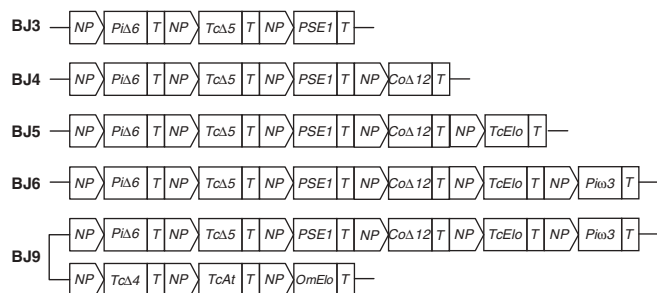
BJ3 NP PiΔ6 T NP TcΔ5 T NP PSE1 T

BJ4 NP PiΔ6 T NP TcΔ5 T NP PSE1 T NP CoΔ12 T

BJ5 NP PiΔ6 T NP TcΔ5 T NP PSE1 T NP CoΔ12 T NP TcElo T

BJ6 NP PiΔ6 T NP TcΔ5 T NP PSE1 T NP CoΔ12 T NP TcElo T NP Piω3 T

BJ9 NP PiΔ6 T NP TcΔ5 T NP PSE1 T NP CoΔ12 T NP TcElo T NP Piω3 T

NP TcΔ4 T NP TcAt T NP OmElo T